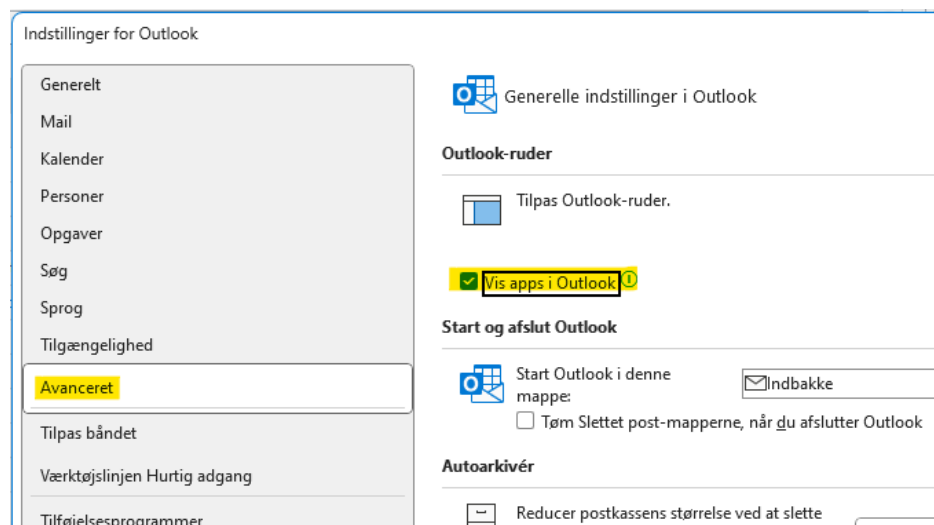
Indstillinger for Outlook

Generelt
Mail
Kalender
Personer
Opgaver
Søg
Sprog
Tilgængelighed
Avanceret
Tilpas båndet
Værktøjslinjen Hurtig adgang
Tilføjelsesprogrammer

Generelle indstillinger i Outlook

Outlook-ruder

Tilpas Outlook-ruder.

Vis apps i Outlook

Start og afslut Outlook

Start Outlook i denne mappe:
Indbakke
Tøm Slettet post-mapperne, når du afslutter Outlook

Autoarkivér

Reducer postkassens størrelse ved at slette